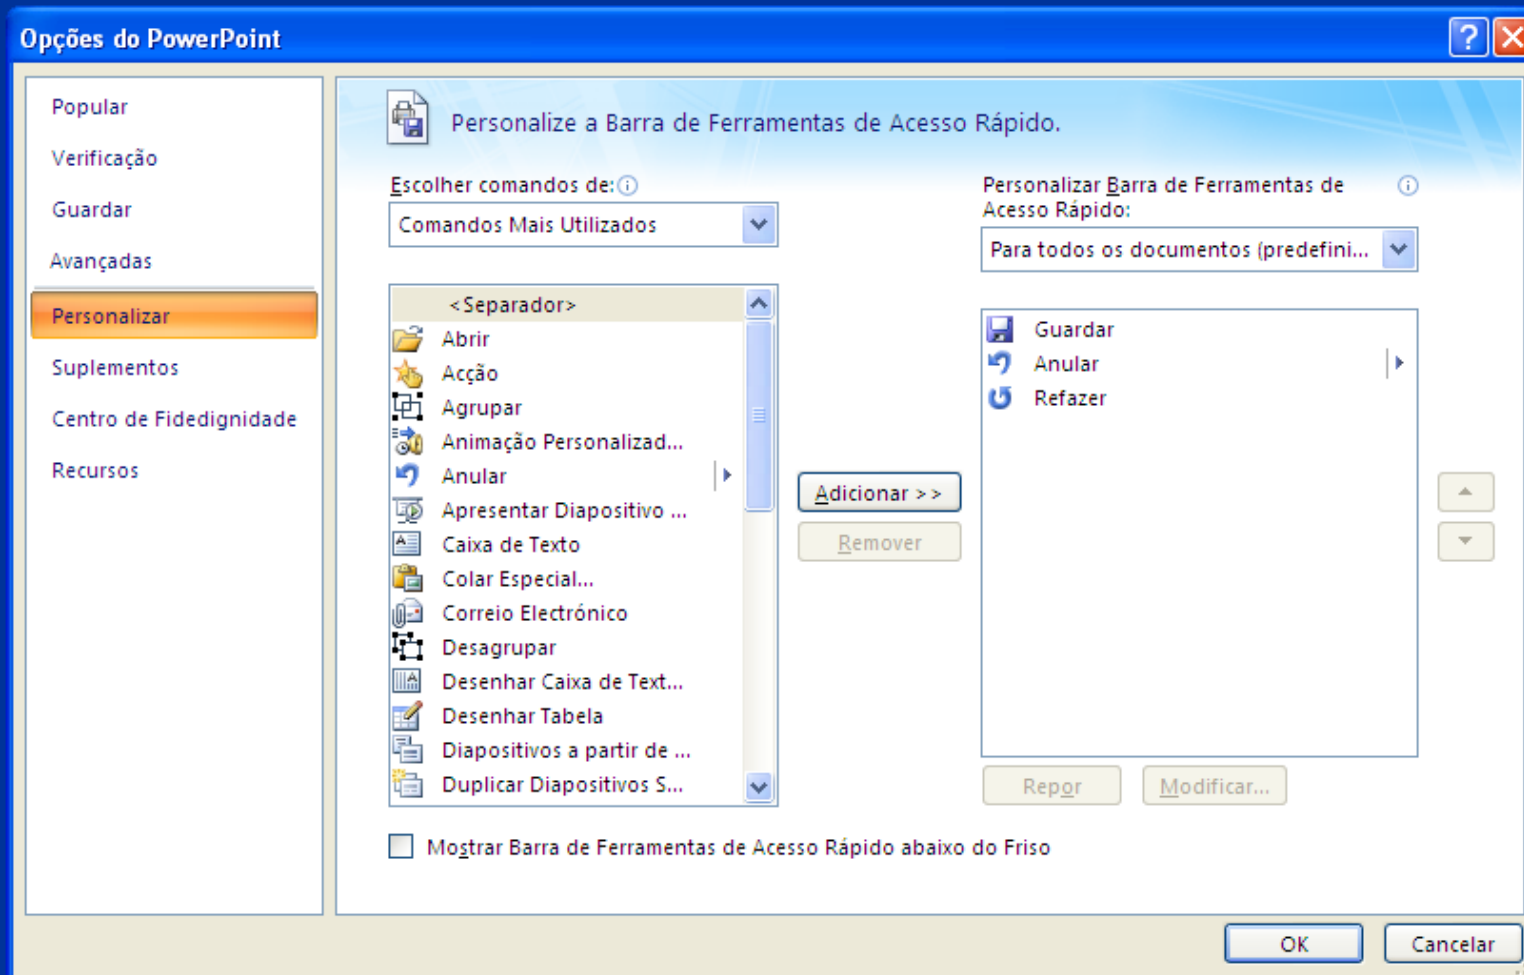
Opções do PowerPoint

Popular
Verificação
Guardar
Avançadas
Personalizar
Suplementos
Centro de Fidedignidade
Recursos

Personalize a Barra de Ferramentas de Acesso Rápido.

Escolher comandos de:
Comandos Mais Utilizados

<Separador>
Abrir
Acção
Agrupar
Animação Personalizad...
Anular
Apresentar Diapositivo ...
Caixa de Texto
Colar Especial...
Correio Electrónico
Desagrupar
Desenhar Caixa de Text...
Desenhar Tabela
Diapositivos a partir de ...
Duplicar Diapositivos S...

Adicionar >>
Remover

Personalizar Barra de Ferramentas de Acesso Rápido:
Para todos os documentos (predefini...

Guardar
Anular
Refazer

Repor
Modificar...

Mostrar Barra de Ferramentas de Acesso Rápido abaixo do Friso

OK
Cancelar